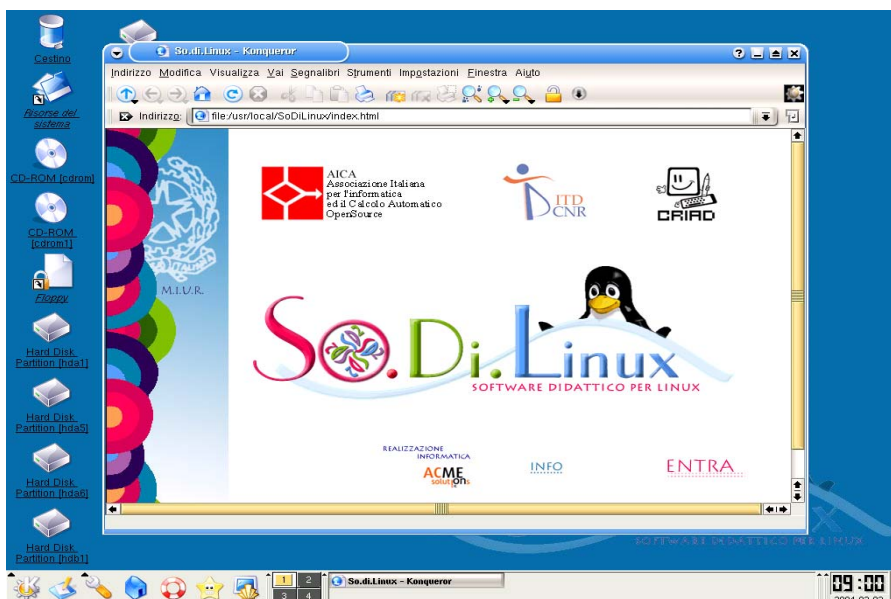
Cestino

Risorse del sistema

CD-ROM [cdrom]

CD-ROM [cdrom1]

Floppy

Hard Disk Partition [hda1]

Hard Disk Partition [hda5]

Hard Disk Partition [hda6]

Hard Disk Partition [hdb1]

So.di.Linux - Konqueror

Indirizzo Modifica Visualizza Vai Segnalibri Strumenti Impostazioni Finestra Aiuto

Indirizzo: file:/usr/local/SoDiLinux/index.html

M.I.U.R.

AICA
Associazione Italiana per l'informatica ed il Calcolo Automatico
OpenSource

ITD CNR

CRIAD

So.Di.Linux

SOFTWARE DIDATTICO PER LINUX

REALIZZAZIONE INFORMATICA

ACME solutions

INFO

ENTRA

SOFTWARE DIDATTICO PER LINUX

1 2 3 4

So.di.Linux - Konqueror

09:00